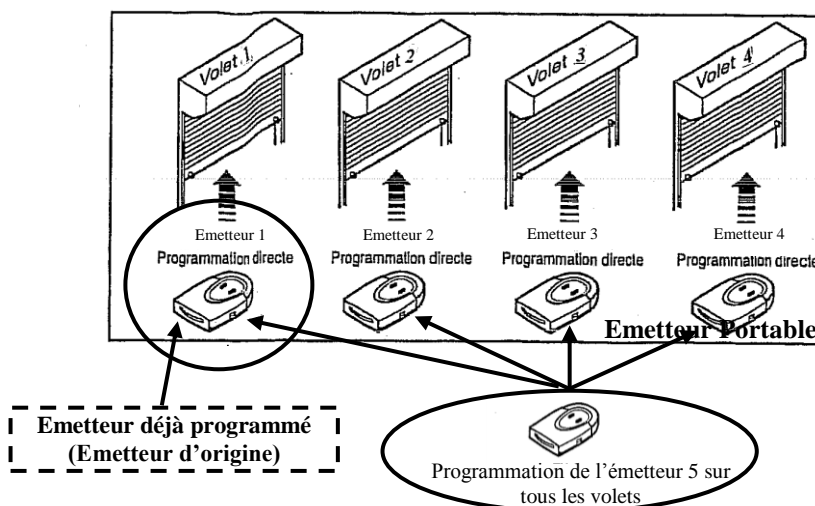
Volet 1

Volet 2

Volet 3

Volet 4

Emetteur 1
Programmation directe

Emetteur 2
Programmation directe

Emetteur 3
Programmation directe

Emetteur 4
Programmation directe

Emetteur Portable

Emetteur déjà programmé
(Emetteur d'origine)

Programmation de l'émetteur 5 sur tous les volets